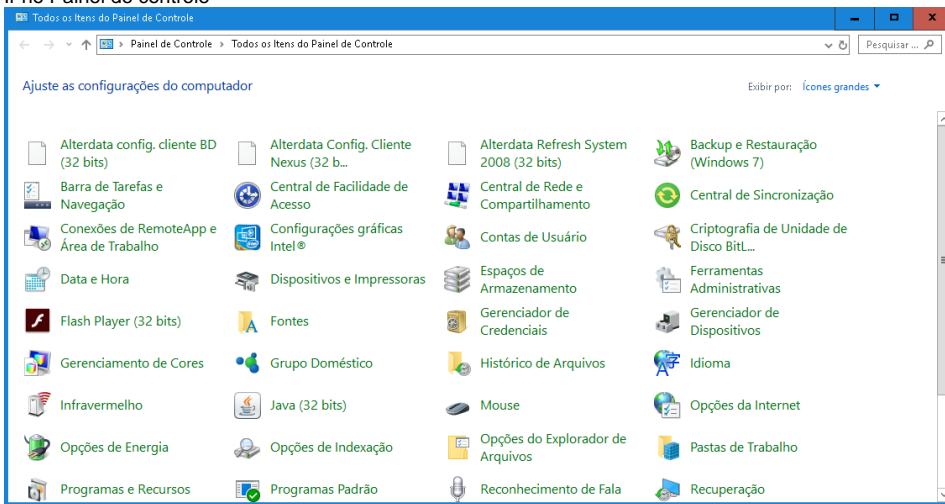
Ir no Painel de controle

Todos os Itens do Painel de Controle

Painel de Controle › Todos os Itens do Painel de Controle

Pesquisar ...

Ajuste as configurações do computador

Exibir por: Ícones grandes

Alterdata config. cliente BD (32 bits)

Alterdata Config. Cliente Nexus (32 b...

Alterdata Refresh System 2008 (32 bits)

Backup e Restauração (Windows 7)

Barra de Tarefas e Navegação

Central de Facilidade de Acesso

Central de Rede e Compartilhamento

Central de Sincronização

Conexões de RemoteApp e Área de Trabalho

Configurações gráficas Intel®

Contas de Usuário

Criptografia de Unidade de Disco BitL...

Data e Hora

Dispositivos e Impressoras

Espaços de Armazenamento

Ferramentas Administrativas

Flash Player (32 bits)

Fontes

Gerenciador de Credenciais

Gerenciador de Dispositivos

Gerenciamento de Cores

Grupo Doméstico

Histórico de Arquivos

Idioma

Infravermelho

Java (32 bits)

Mouse

Opções da Internet

Opções de Energia

Opções de Indexação

Opções do Explorador de Arquivos

Pastas de Trabalho

Programas e Recursos

Programas Padrão

Reconhecimento de Fala

Recuperação